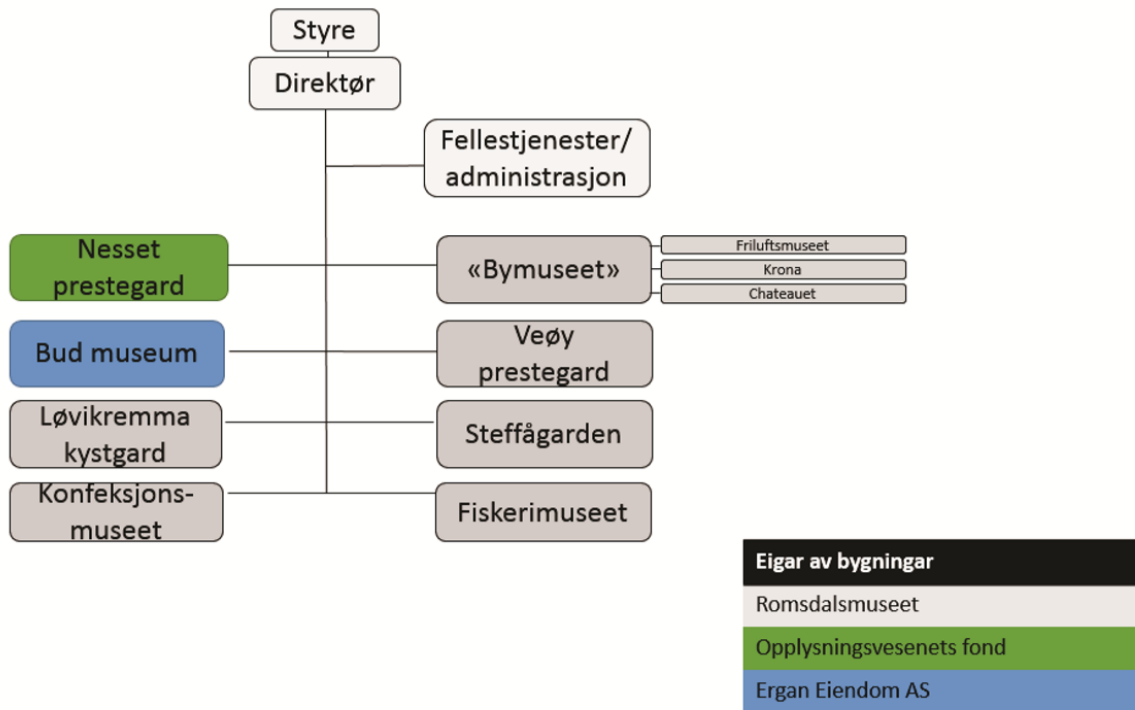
Styre

Direktør

Fellestjenester/ administrasjon

Nesset prestegard

«Bymuseet»

Friluftsmuseet

Krona

Chateauet

Bud museum

Veøy prestegard

Løvikremma kystgard

Steffågarden

Konfeksjonsmuseet

Fiskerimuseet

| Eigar av bygningar |
|---|
| Romsdalsmuseet |
| Opplysningsvesenets fond |
| Ergan Eiendom AS |